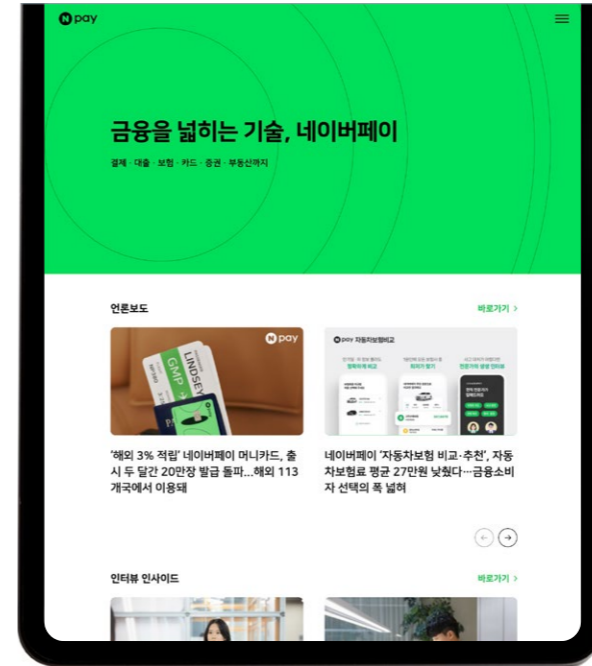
N pay

금융을 넓히는 기술, 네이버페이

결제 · 대출 · 보험 · 카드 · 증권 · 부동산까지

언론보도

바로가기 >

N pay

GMP

LINDSEY

N pay 자동차보험비교

'해외 3% 적립' 네이버페이 머니카드, 출시 두 달간 20만장 발급 돌파…해외 113개국에서 이용돼

네이버페이 '자동차보험 비교·추천', 자동차보험료 평균 27만원 낮췄다…금융소비자 선택의 폭 넓혀

인터뷰 인사이드

바로가기 >